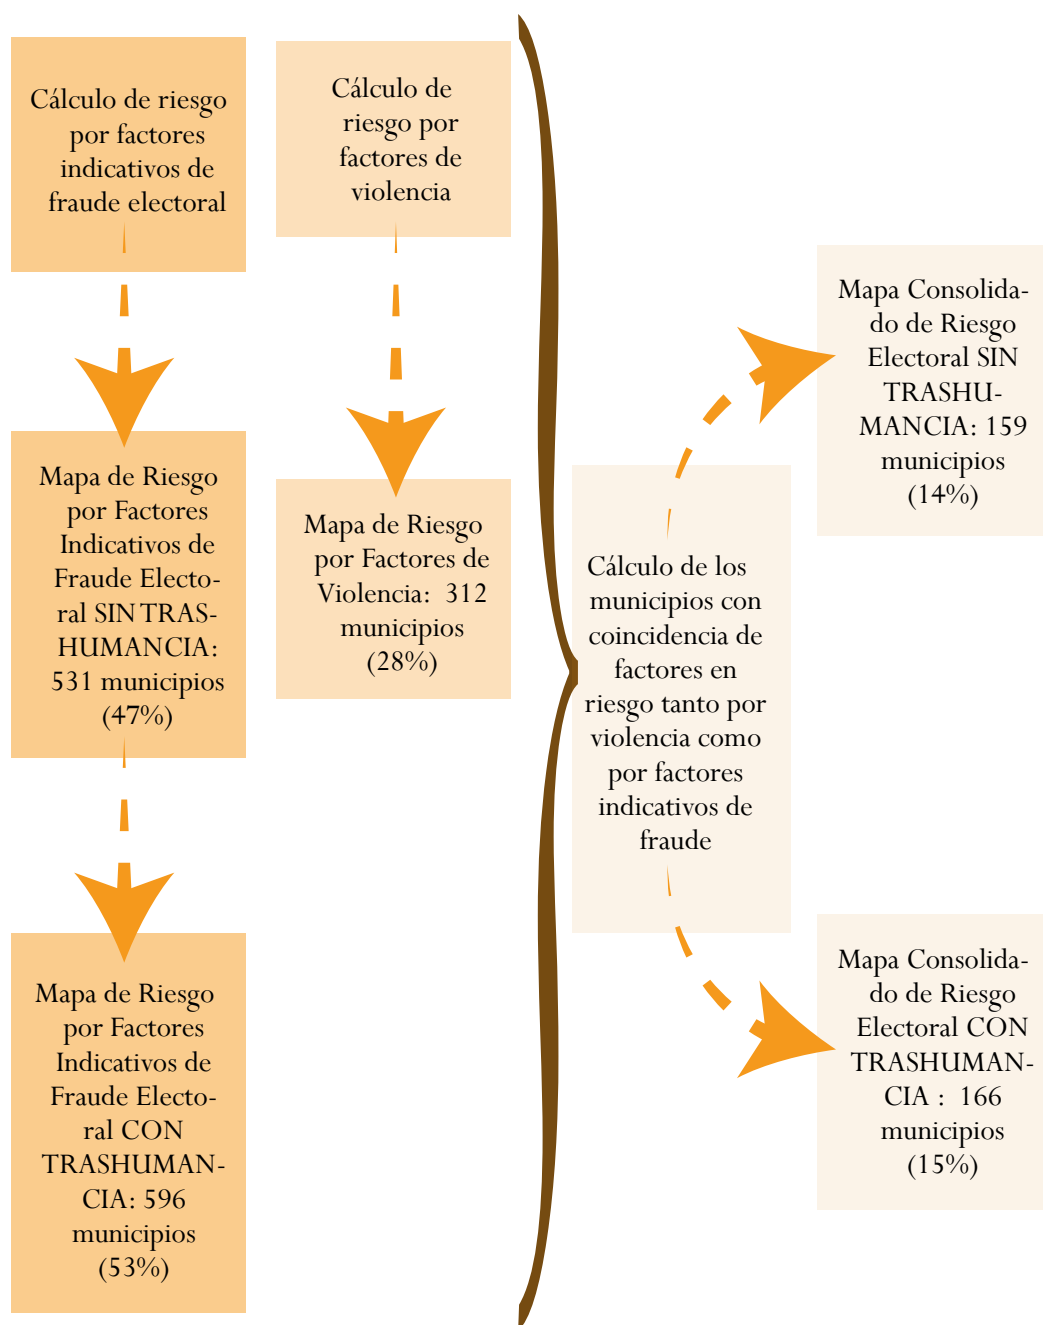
Cálculo de riesgo por factores indicativos de fraude electoral

Cálculo de riesgo por factores de violencia

Mapa de Riesgo por Factores Indicativos de Fraude Electoral SIN TRASHUMANCIA: 531 municipios (47%)

Mapa de Riesgo por Factores de Violencia: 312 municipios (28%)

Mapa de Riesgo por Factores Indicativos de Fraude Electoral CON TRASHUMANCIA: 596 municipios (53%)

Cálculo de los municipios con coincidencia de factores en riesgo tanto por violencia como por factores indicativos de fraude

Mapa Consolidado de Riesgo Electoral SIN TRASHUMANCIA: 159 municipios (14%)

Mapa Consolidado de Riesgo Electoral CON TRASHUMANCIA : 166 municipios (15%)